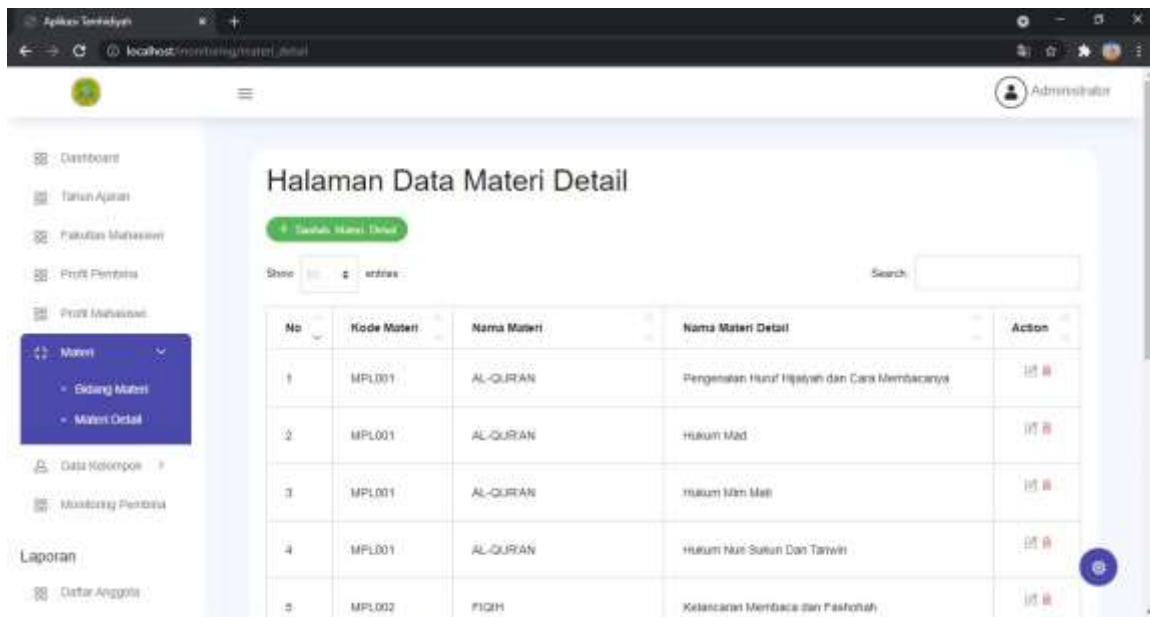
Aplikasi Tembelajan

localhost/monitoring/materi_detail

Administrator

Dashboard

Tahun Ajaran

Fakultas Mahasiswa

Profil Pembina

Profil Mahasiswa

Materi

• Bidang Materi

• Materi Detail

Data Kelompok

Monitoring Pembina

Laporan

Daftar Anggota

Halaman Data Materi Detail

+ Tambah Materi Detail

Show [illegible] entries

Search:

| No | Kode Materi | Nama Materi | Nama Materi Detail | Action |
|---|---|---|---|---|
| 1 | MPL001 | AL-QUR'AN | Pengenalan Huruf Hijaiyah dan Cara Membacanya | |
| 2 | MPL001 | AL-QUR'AN | Hukum Mad | |
| 3 | MPL001 | AL-QUR'AN | Hukum Mim Mati | |
| 4 | MPL001 | AL-QUR'AN | Hukum Nun Sukun Dan Tanwin | |
| 5 | MPL002 | FIQIH | Kelancaran Membaca dan Fashohah | |